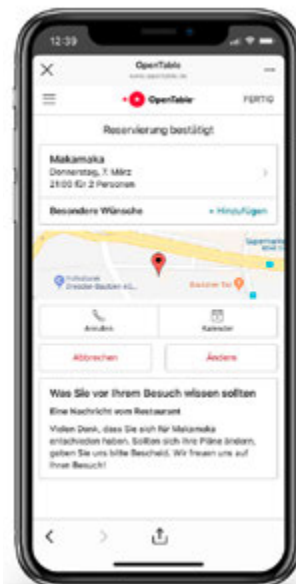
12:39

OpenTable
www.opentable.de

OpenTable

FERTIG

Reservierung bestätigt

Makamaka
Donnerstag, 7. März
21:00 für 2 Personen

Besondere Wünsche
+ Hinzufügen

Supermarkt

Volksbank Dresden-Bautzen eG

Bautzner Tor

Anrufen

Kalender

Abbrechen

Ändern

Was Sie vor Ihrem Besuch wissen sollten

Eine Nachricht vom Restaurant

Vielen Dank, dass Sie sich für Makamaka entschieden haben. Sollten sich Ihre Pläne ändern, geben Sie uns bitte Bescheid. Wir freuen uns auf Ihren Besuch!